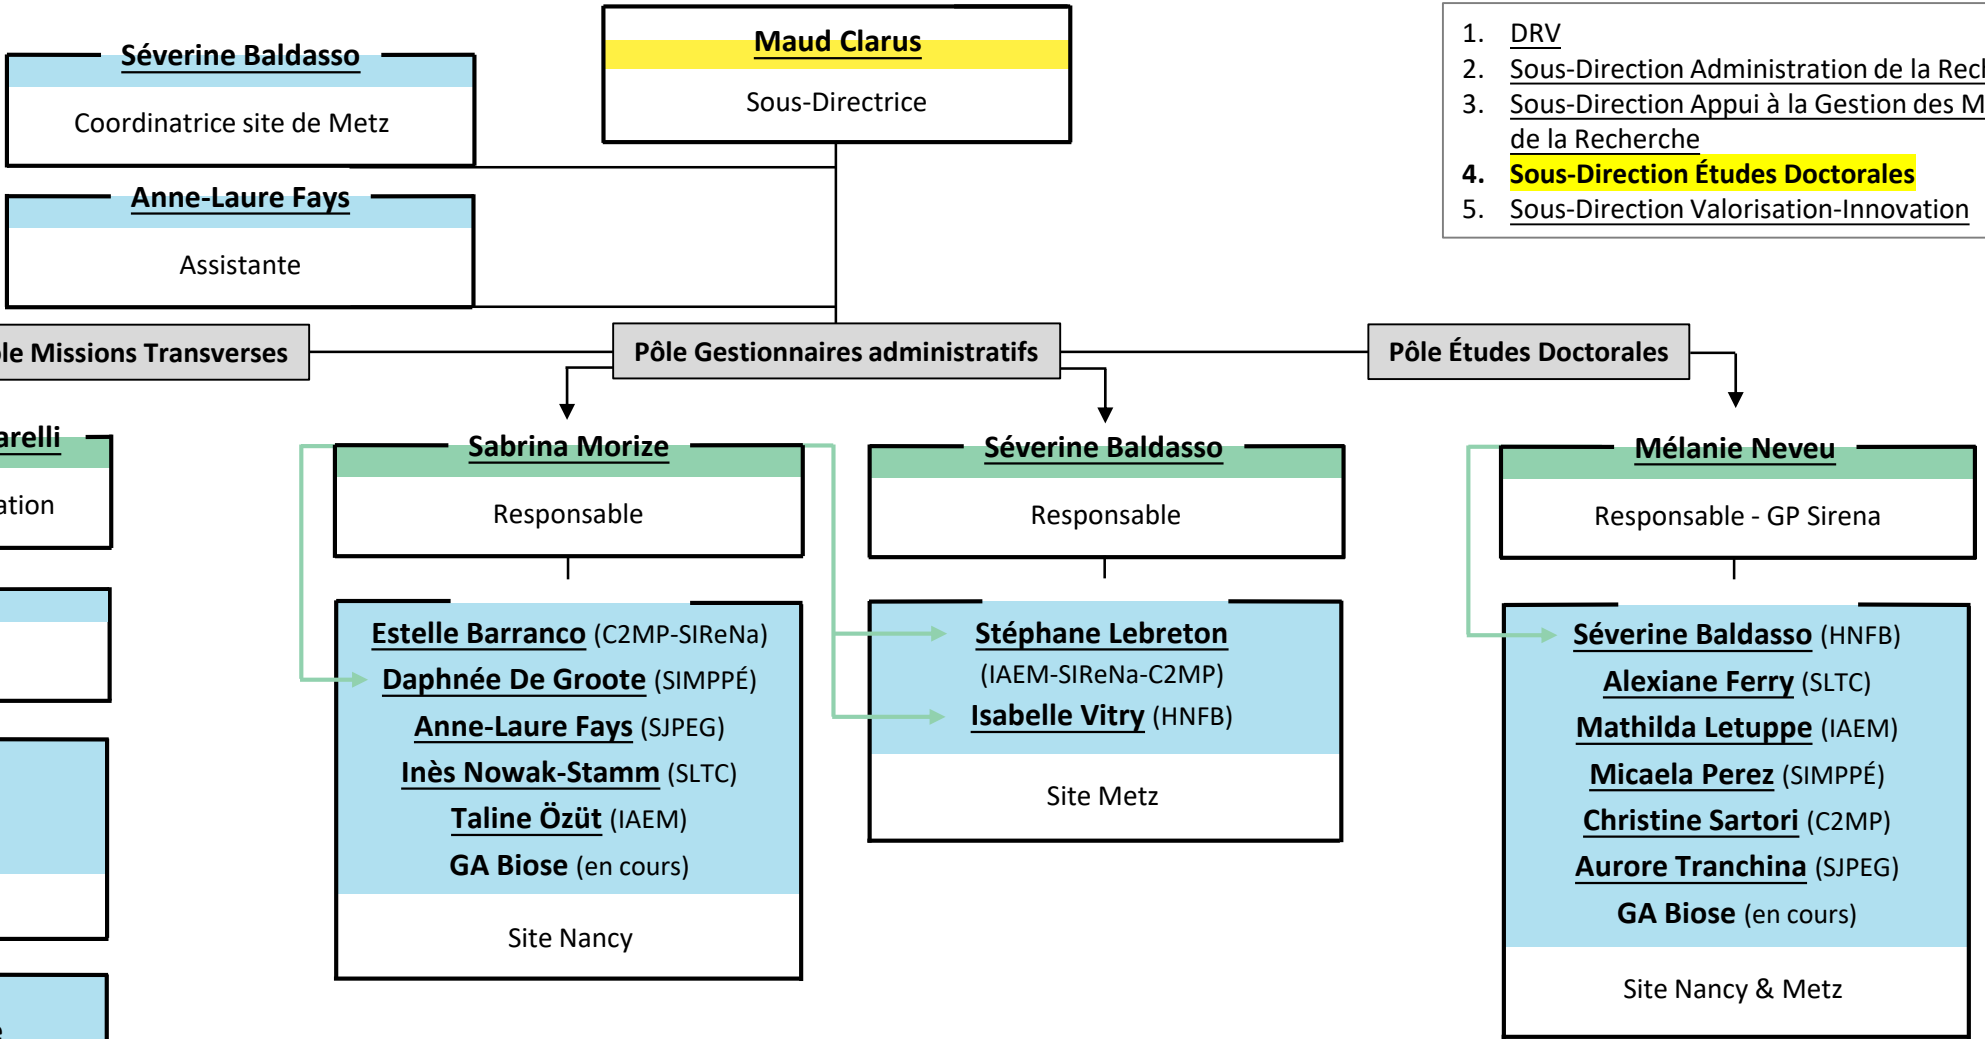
Maud Clarus
Sous-Directrice

1. DRV
2. Sous-Direction Administration de la Rec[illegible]
3. Sous-Direction Appui à la Gestion des M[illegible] de la Recherche
4. Sous-Direction Études Doctorales
5. Sous-Direction Valorisation-Innovation

Séverine Baldasso
Coordinatrice site de Metz

Anne-Laure Fays
Assistante

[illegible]le Missions Transverses

Pôle Gestionnaires administratifs

Pôle Études Doctorales

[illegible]arelli
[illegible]ation

Sabrina Morize
Responsable

Estelle Barranco (C2MP-SIReNa)
Daphnée De Groote (SIMPPÉ)
Anne-Laure Fays (SJPEG)
Inès Nowak-Stamm (SLTC)
Taline Özüt (IAEM)
GA Biose (en cours)
Site Nancy

Séverine Baldasso
Responsable

Stéphane Lebreton
(IAEM-SIReNa-C2MP)
Isabelle Vitry (HNFB)
Site Metz

Mélanie Neveu
Responsable - GP Sirena

Séverine Baldasso (HNFB)
Alexiane Ferry (SLTC)
Mathilda Letuppe (IAEM)
Micaela Perez (SIMPPÉ)
Christine Sartori (C2MP)
Aurore Tranchina (SJPEG)
GA Biose (en cours)
Site Nancy & Metz